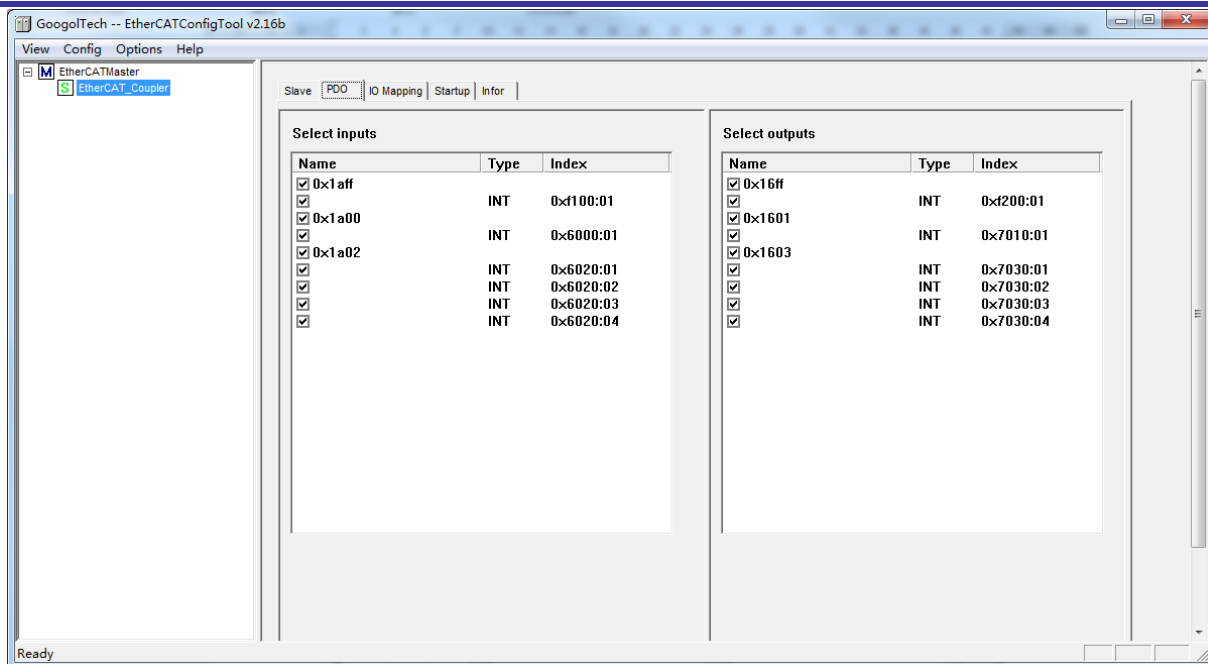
GoogolTech -- EtherCATConfigTool v2.16b

View Config Options Help

M EtherCATMaster
S EtherCAT_Coupler

Slave | PDO | IO Mapping | Startup | Infor

Select inputs

| Name | Type | Index |
|---|---|---|
| ☑ 0x1aff | | |
| ☑ | INT | 0xf100:01 |
| ☑ 0x1a00 | | |
| ☑ | INT | 0x6000:01 |
| ☑ 0x1a02 | | |
| ☑ | INT | 0x6020:01 |
| ☑ | INT | 0x6020:02 |
| ☑ | INT | 0x6020:03 |
| ☑ | INT | 0x6020:04 |

Select outputs

| Name | Type | Index |
|---|---|---|
| ☑ 0x16ff | | |
| ☑ | INT | 0xf200:01 |
| ☑ 0x1601 | | |
| ☑ | INT | 0x7010:01 |
| ☑ 0x1603 | | |
| ☑ | INT | 0x7030:01 |
| ☑ | INT | 0x7030:02 |
| ☑ | INT | 0x7030:03 |
| ☑ | INT | 0x7030:04 |

Ready